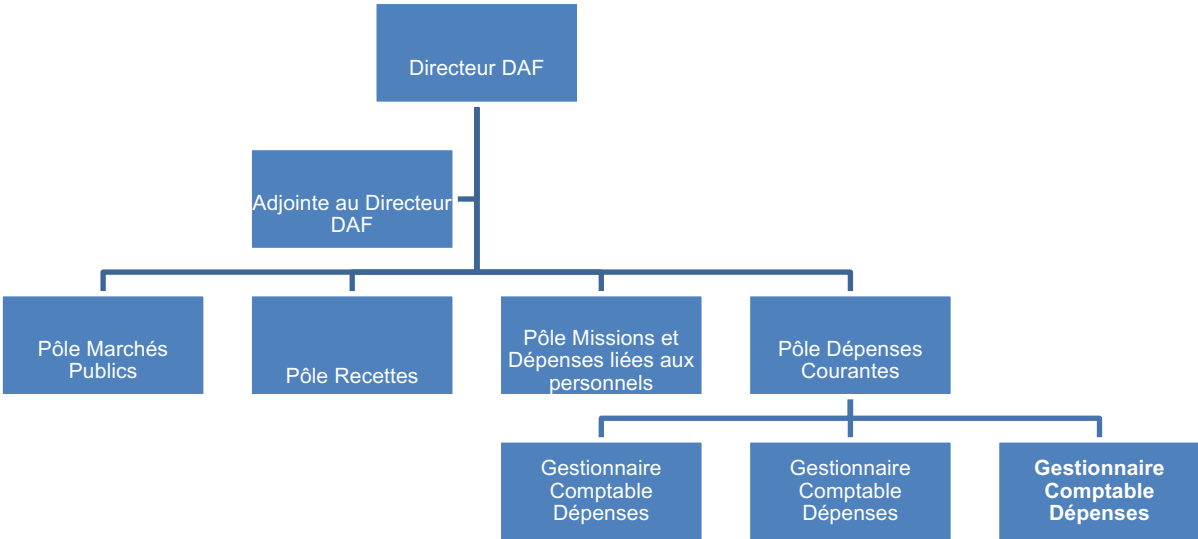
Directeur DAF

Adjointe au Directeur DAF

Pôle Marchés Publics

Pôle Recettes

Pôle Missions et Dépenses liées aux personnels

Pôle Dépenses Courantes

Gestionnaire Comptable Dépenses

Gestionnaire Comptable Dépenses

**Gestionnaire Comptable Dépenses**